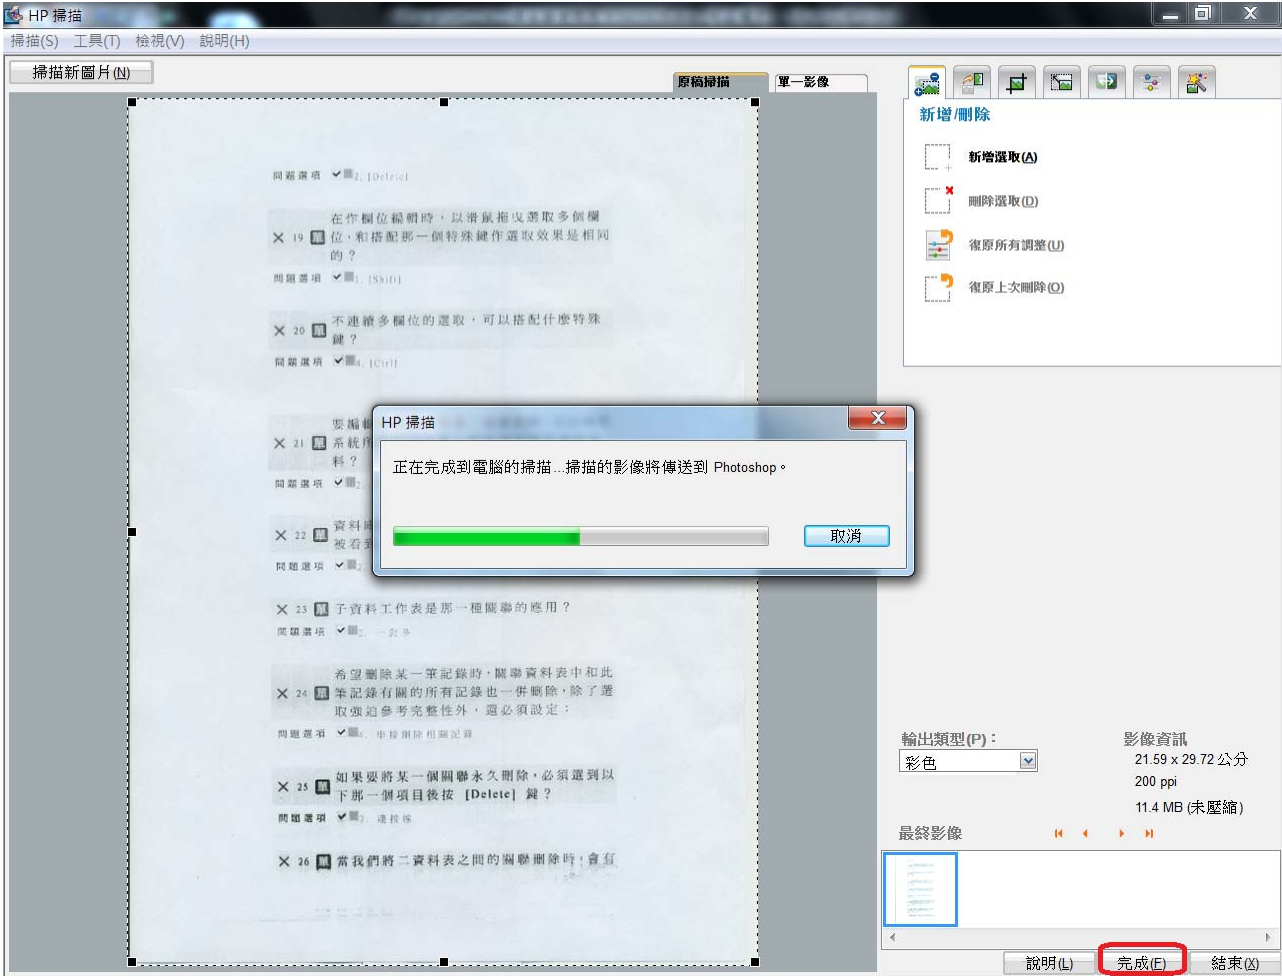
HP 掃描

掃描(S) 工具(T) 檢視(V) 說明(H)

掃描新圖片(N)

原稿掃描 單一影像

新增/刪除

新增選取(A)

刪除選取(D)

復原所有調整(U)

復原上次刪除(O)

問題選項 ✔ 2. [Delete]

✕ 19 在作欄位編輯時，以滑鼠拖曳選取多個欄位，和搭配那一個特殊鍵作選取效果是相同的？

問題選項 ✔ 1. [Shift]

✕ 20 不連續多欄位的選取，可以搭配什麼特殊鍵？

問題選項 ✔ 4. [Ctrl]

✕ 21 要編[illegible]系統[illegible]料？

問題選項 ✔ 2.

✕ 22 資料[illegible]被看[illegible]

問題選項 ✔ 2.

✕ 23 子資料工作表是那一種關聯的應用？

問題選項 ✔ 2. 一對多

✕ 24 希望刪除某一筆記錄時，關聯資料表中和此筆記錄有關的所有記錄也一併刪除，除了選取強迫參考完整性外，還必須設定：

問題選項 ✔ 4. 串接刪除相關記錄

✕ 25 如果要將某一個關聯永久刪除，必須選到以下那一個項目後按 [Delete] 鍵？

問題選項 ✔ 2. 連接線

✕ 26 當我們將二資料表之間的關聯刪除時，會有

HP 掃描

正在完成到電腦的掃描...掃描的影像將傳送到 Photoshop。

取消

輸出類型(P)：
彩色

影像資訊
21.59 x 29.72 公分
200 ppi
11.4 MB (未壓縮)

最終影像

說明(L) 完成(F) 結束(X)